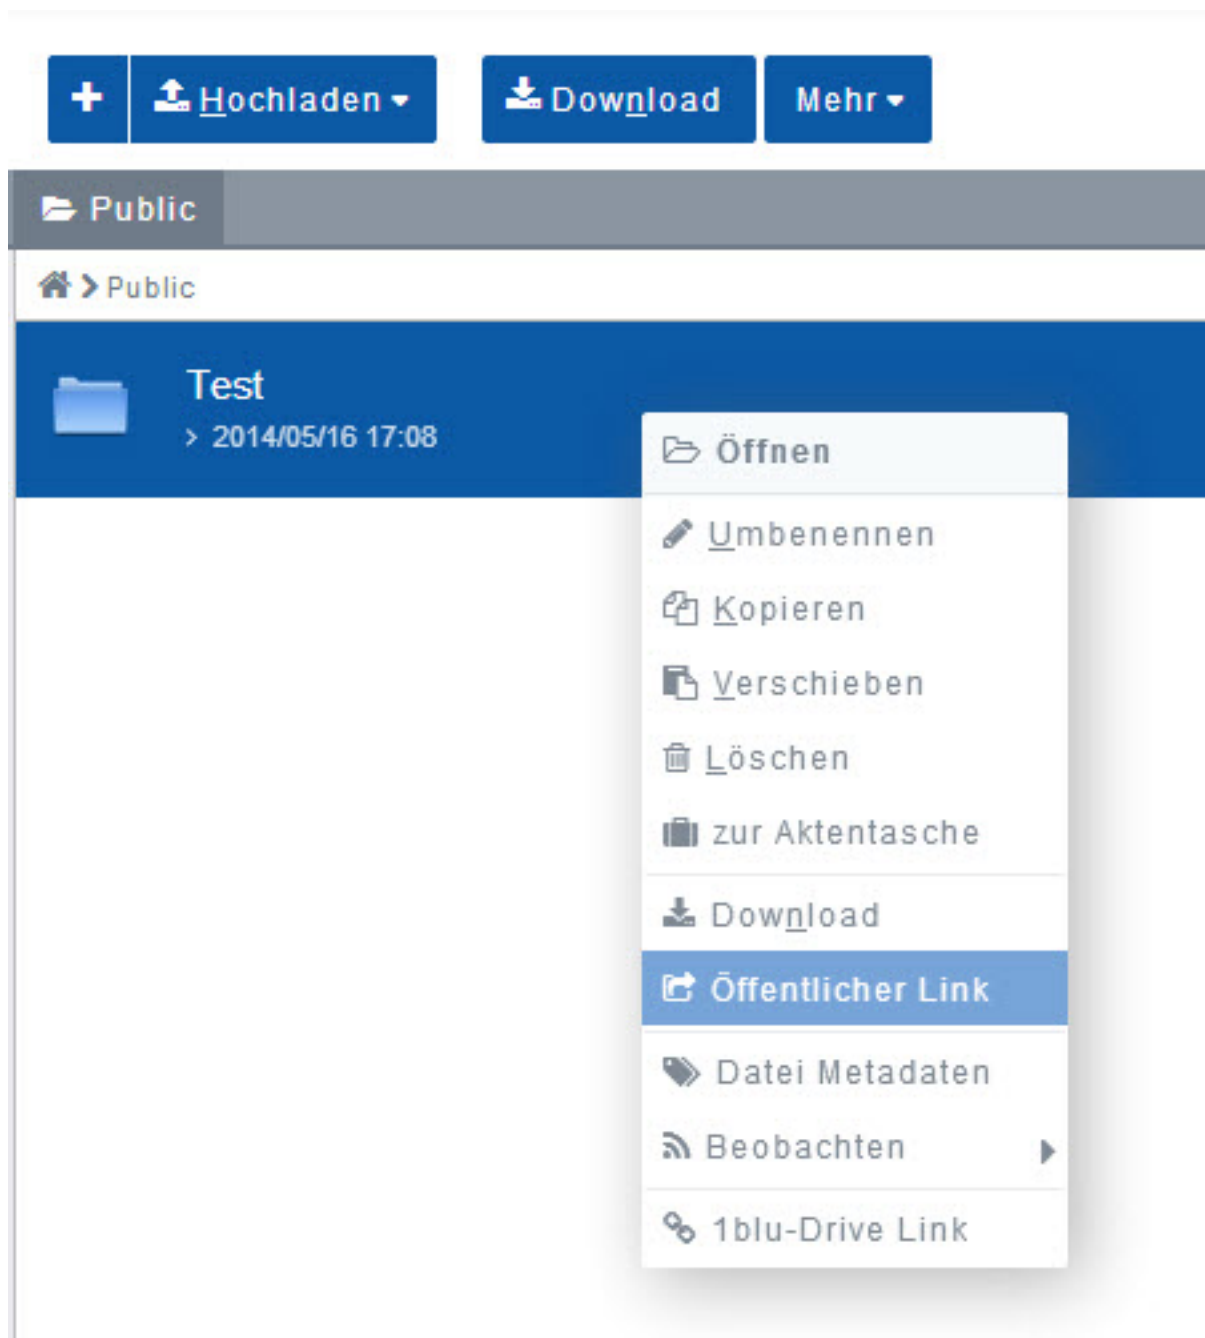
+ Hochladen Download Mehr

Public

Public

Test
> 2014/05/16 17:08

Öffnen
Umbenennen
Kopieren
Verschieben
Löschen
zur Aktentasche
Download
Öffentlicher Link
Datei Metadaten
Beobachten
1blu-Drive Link